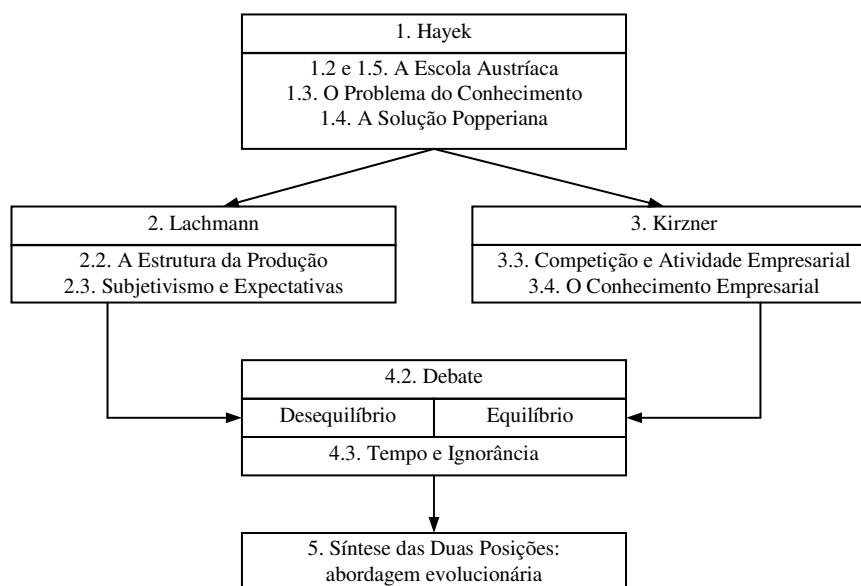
1. Hayek

1.2 e 1.5. A Escola Austríaca
1.3. O Problema do Conhecimento
1.4. A Solução Popperiana

2. Lachmann

2.2. A Estrutura da Produção
2.3. Subjetivismo e Expectativas

3. Kirzner

3.3. Competição e Atividade Empresarial
3.4. O Conhecimento Empresarial

4.2. Debate

Desequilíbrio

Equilíbrio

4.3. Tempo e Ignorância

5. Síntese das Duas Posições: abordagem evolucionária